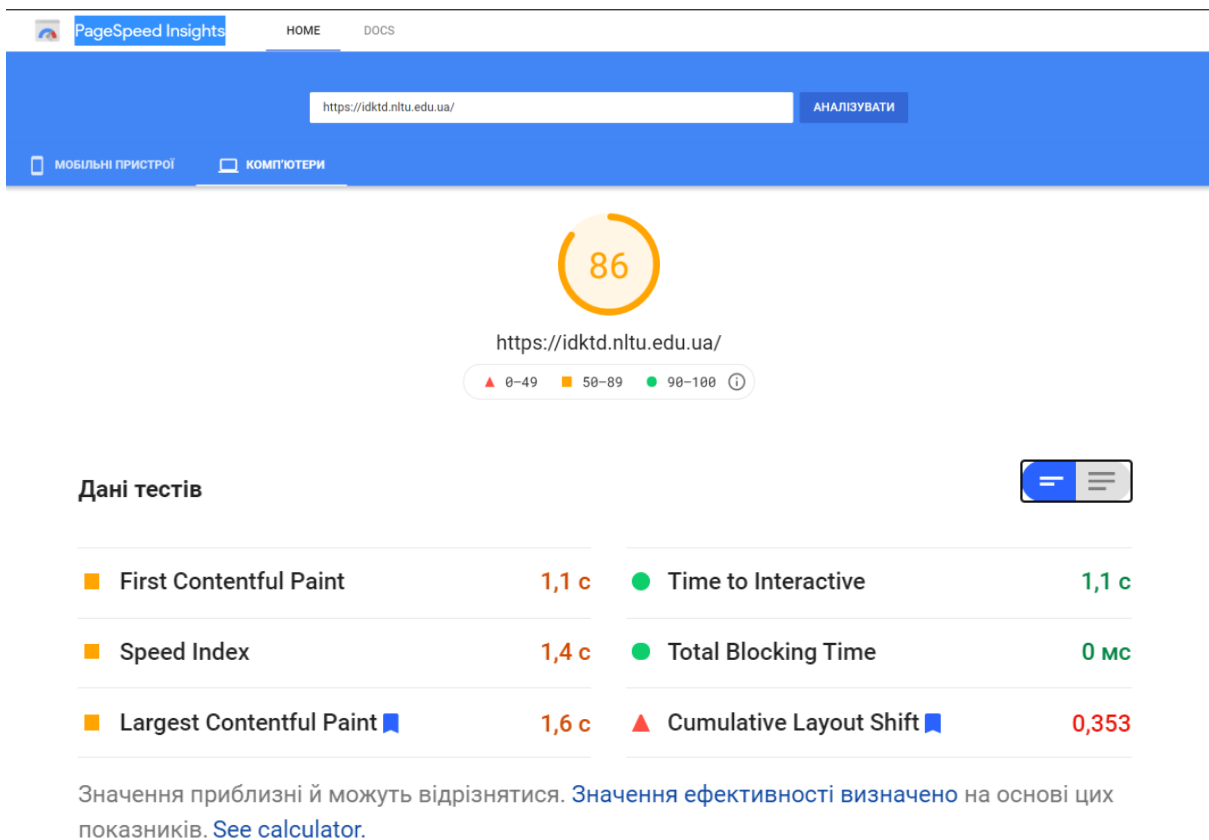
PageSpeed Insights HOME DOCS

https://idktd.nltu.edu.ua/ АНАЛІЗУВАТИ

МОБІЛЬНІ ПРИСТРОЇ КОМП'ЮТЕРИ

86

https://idktd.nltu.edu.ua/

0–49 50–89 90–100

Дані тестів

| | | | |
|---|---|---|---|
| First Contentful Paint | 1,1 с | Time to Interactive | 1,1 с |
| Speed Index | 1,4 с | Total Blocking Time | 0 мс |
| Largest Contentful Paint | 1,6 с | Cumulative Layout Shift | 0,353 |

Значення приблизні й можуть відрізнятися. Значення ефективності визначено на основі цих показників. See calculator.